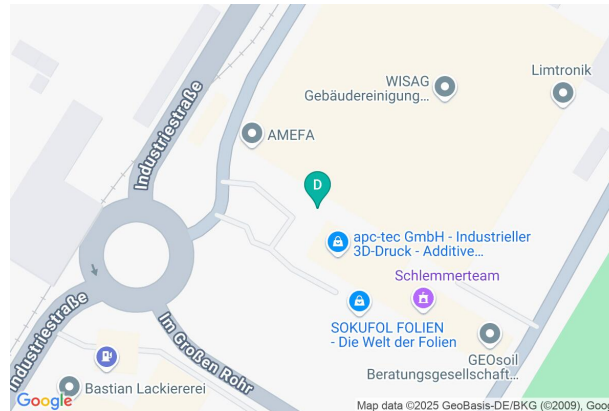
Industriestraße

WISAG Gebäudereinigung...

Limtronik

AMEFA

D

apc-tec GmbH - Industrieller 3D-Druck - Additive...

Schlemmerteam

SOKUFOL FOLIEN - Die Welt der Folien

GEOsoil Beratungsgesellschaft...

Industriestraße

Im Großen Rohr

Bastian Lackiererei

Google

Map data ©2025 GeoBasis-DE/BKG (©2009), Goo